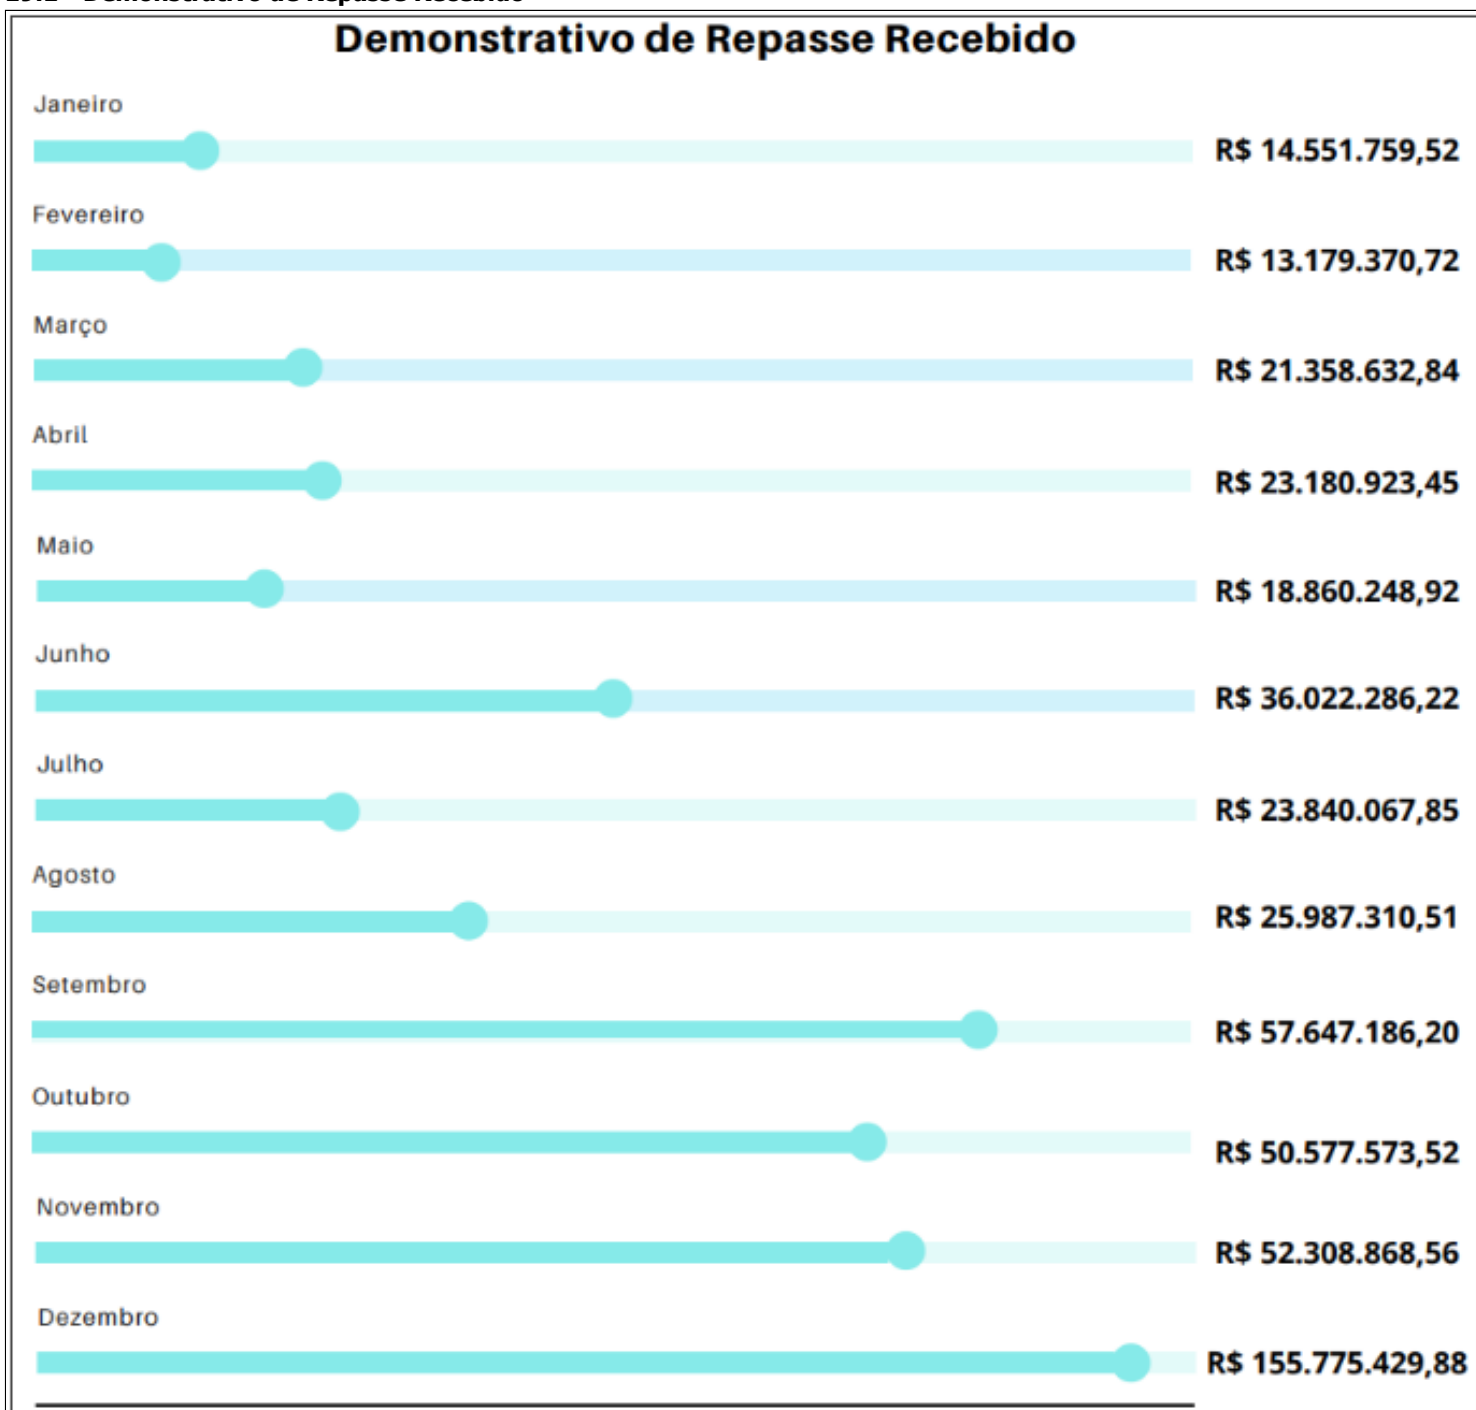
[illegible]

Demonstrativo de Repasse Recebido

Janeiro
R$ 14.551.759,52

Fevereiro
R$ 13.179.370,72

Março
R$ 21.358.632,84

Abril
R$ 23.180.923,45

Maio
R$ 18.860.248,92

Junho
R$ 36.022.286,22

Julho
R$ 23.840.067,85

Agosto
R$ 25.987.310,51

Setembro
R$ 57.647.186,20

Outubro
R$ 50.577.573,52

Novembro
R$ 52.308.868,56

Dezembro
R$ 155.775.429,88